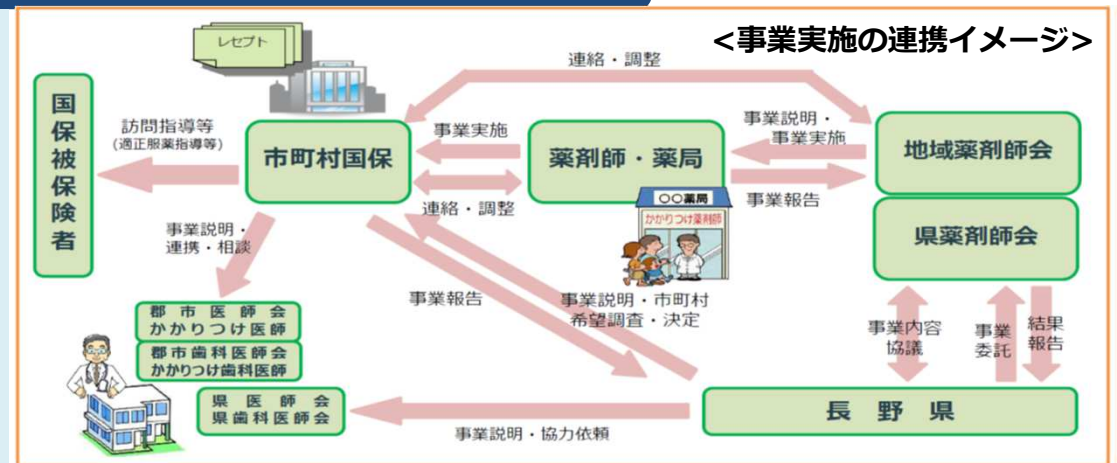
<事業実施の連携イメージ>

レセプト

連絡・調整

国保被保険者

訪問指導等
(適正服薬指導等)

市町村国保

事業実施

薬剤師・薬局

事業説明・
事業実施

地域薬剤師会

連絡・調整

事業報告

〇〇薬局
かかりつけ薬剤師

県薬剤師会

事業説明・
連携・相談

郡市医師会
かかりつけ医師

郡市歯科医師会
かかりつけ歯科医師

事業報告

事業説明・市町村
希望調査・決定

事業内容
協議

事業
委託

結果
報告

県医師会
県歯科医師会

長野県

事業説明・協力依頼